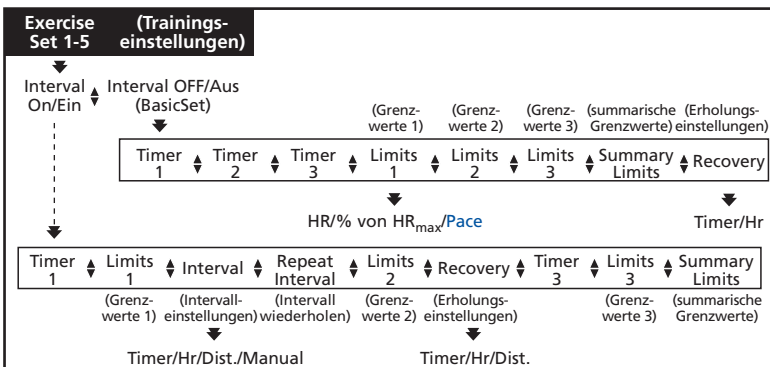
Exercise Set 1-5 (Trainingseinstellungen)

Interval On/Ein

Interval OFF/Aus (BasicSet)

(Grenzwerte 1) (Grenzwerte 2) (Grenzwerte 3) (summarische Grenzwerte) (Erholungseinstellungen)

Timer 1 Timer 2 Timer 3 Limits 1 Limits 2 Limits 3 Summary Limits Recovery

HR/% von $HR_{max}$/Pace

Timer/Hr

Timer 1 Limits 1 Interval Repeat Interval Limits 2 Recovery Timer 3 Limits 3 Summary Limits

(Grenzwerte 1) (Intervalleinstellungen) (Intervall wiederholen) (Grenzwerte 2) (Erholungseinstellungen) (Grenzwerte 3) (summarische Grenzwerte)

Timer/Hr/Dist./Manual

Timer/Hr/Dist.